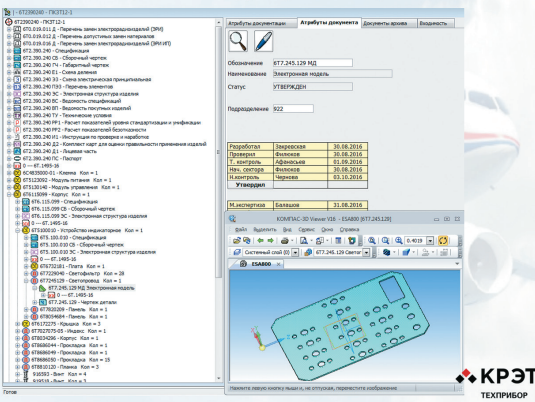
| 6Т2390240 - ПКЭТ12-1

6Т2390240 - ПКЭТ12-1
670.019.011.Д - Перечень замен электрорадиоизделий (ЭРИ)
670.019.012.Д - Перечень допустимых замен материалов
670.019.016.Д - Перечень электрорадиоизделий (ЭРИ ИП)
6Т2.390.240 - Спецификация
6Т2.390.240 СБ - Сборочный чертеж
6Т2.390.240 ГЧ - Габаритный чертеж
6Т2.390.240 Е1 - Схема деления
6Т2.390.240 Э3 - Схема электрическая принципиальная
6Т2.390.240 ПЭ3 - Перечень элементов
6Т2.390.240 ЭС - Электронная структура изделия
6Т2.390.240 ВС - Ведомость спецификаций
6Т2.390.240 ВП - Ведомость покупных изделий
6Т2.390.240 ТУ - Технические условия
6Т2.390.240 РР1 - Расчет показателей уровня стандартизации и унификации
6Т2.390.240 РР2 - Расчет показателей безопасности
6Т2.390.240 И1 - Инструкция по проверке и наработке
6Т2.390.240 Д2 - Комплект карт для оценки правильности применения изделий
6Т2.390.240 ЛУ - Лицевой чаcть
6Т2.390.240 ПС - Паспорт
0 — 6Т...1495-16
6С4835000-01 - Клемма Кол = 1
6Т5123092 - Модуль питания Кол = 1
6Т5130148 - Модуль управления Кол = 1
6Т6115099 - Корпус Кол = 1
6Т6.115.099 - Спецификация
6Т6.115.099 СБ - Сборочный чертеж
6Т6.115.099 ЭС - Электронная структура изделия
0 — 6Т...1495-16
6Т5100010 - Устройство индикаторное Кол = 1
6Т5.100.010 - Спецификация
6Т5.100.010 СБ - Сборочный чертеж
6Т5.100.010 ЭС - Электронная структура изделия
0 — 6Т...1495-16
6Т6721181 - Плата Кол = 1
6Т7229040 - Светофильтр Кол = 28
6Т7245129 - Светопровод Кол = 1
6Т7.245.129 МД Электронная модель
0 — 6Т...1495-16
6Т7.245.129 - Чертеж детали
6Т7820209 - Панель Кол = 1
6Т8054684 - Панель Кол = 1
6Т6172275 - Крышка Кол = 1
6Т7027075-03 - Индекс Кол = 1
6Т8034296 - Корпус Кол = 1
6Т8686044 - Прокладка Кол = 1
6Т8686049 - Прокладка Кол = 1
6Т8686050 - Прокладка Кол = 15
6Т8780120 - Планка Кол = 3
916083 - Винт Кол = 4
Готово

Атрибуты документации | Атрибуты документа | Документы архива | Входимость

Обозначение 6Т7.245.129 МД
Наименование Электронная модель
Статус УТВЕРЖДЕН
Подразделение 922

| Разработал | Зверевская | 30.08.2016 |
|---|---|---|
| Проверил | Филюков | 30.08.2016 |
| Т. контроль | Афанасьев | 01.09.2016 |
| Нач. сектора | Филюков | 30.08.2016 |
| Н.контроль | Чернова | 03.10.2016 |
| Утвердил | | |

| М.экспертиза | Балашов | 31.08.2016 |
|---|---|---|

КОМПАС-3D Viewer V16 - ESA800 [6Т7.245.129]
Файл Редактор Вид Сервис Окно Справка
Системный слой (0) 6Т7.245.129 Светов 0.4019
ESA800
Нажмите левую кнопку мыши и, не отпуская, переместите изображение

КРЭТ
ТЕХПРИБОР